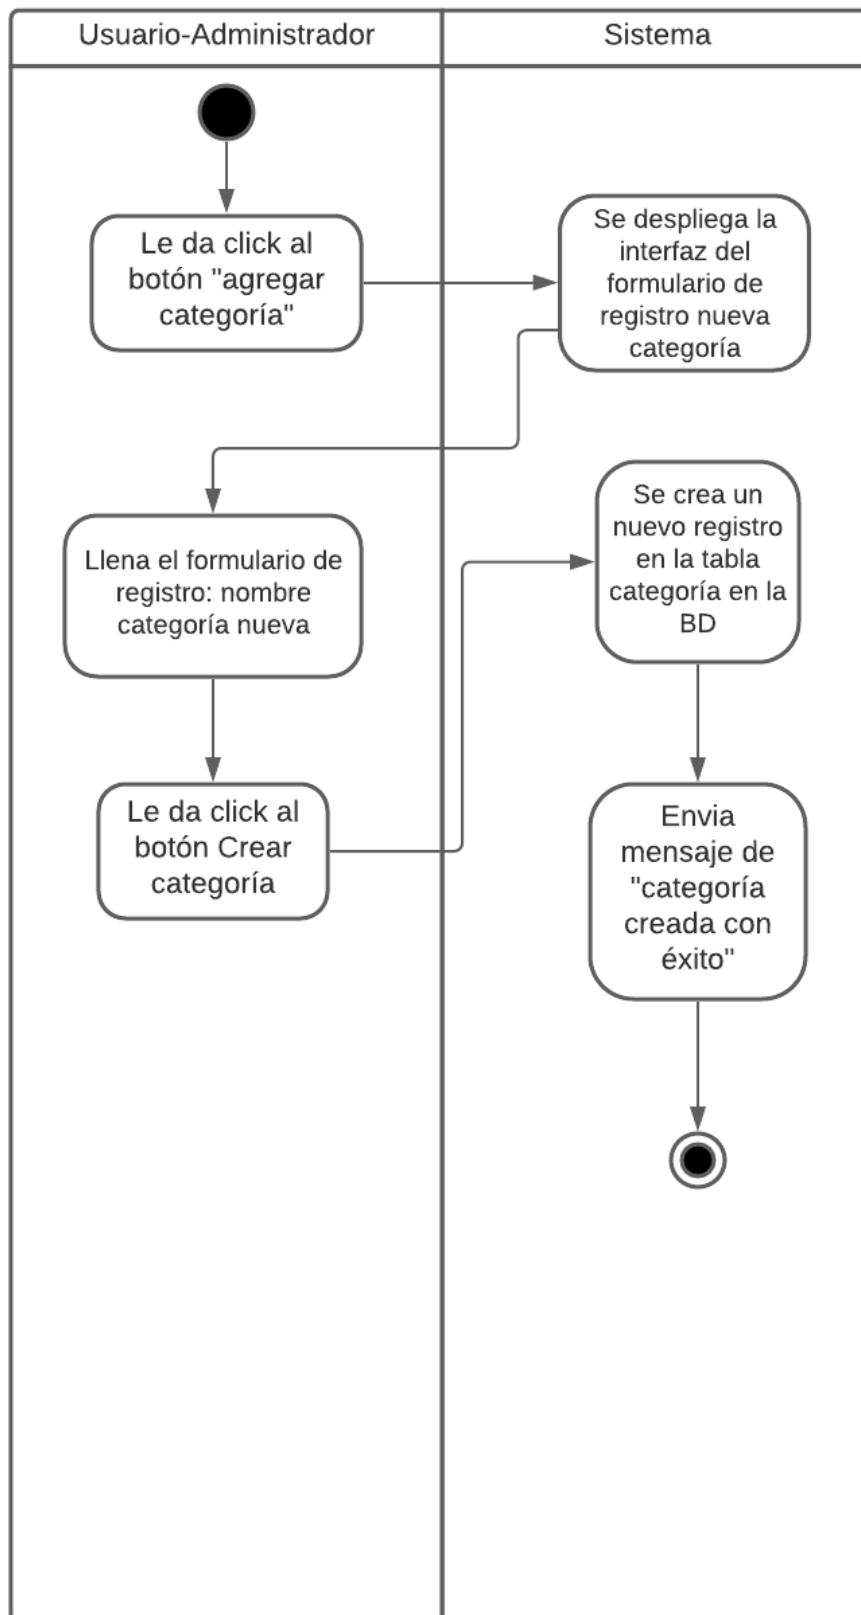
Usuario-Administrador

Sistema

Le da click al botón "agregar categoría"

Se despliega la interfaz del formulario de registro nueva categoria

Llena el formulario de registro: nombre categoría nueva

Se crea un nuevo registro en la tabla categoría en la BD

Le da click al botón Crear categoría

Envia mensaje de "categoría creada con éxito"